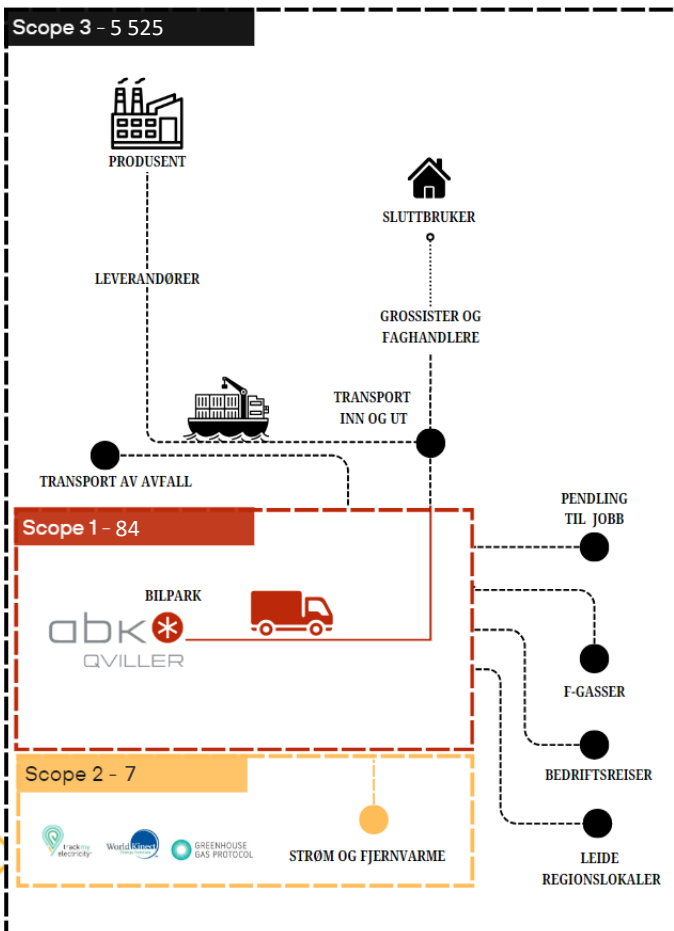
Scope 3 - 5 525

PRODUSENT

SLUTTBRUKER

LEVERANDØRER

GROSSISTER OG FAGHANDLERE

TRANSPORT INN OG UT

TRANSPORT AV AVFALL

PENDLING TIL JOBB

Scope 1 - 84

BILPARK

abk QVILLER

F-GASSER

BEDRIFTSREISER

Scope 2 - 7

track my electricity

World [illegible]

GREENHOUSE GAS PROTOCOL

STRØM OG FJERNVARME

LEIDE REGIONSLOKALER